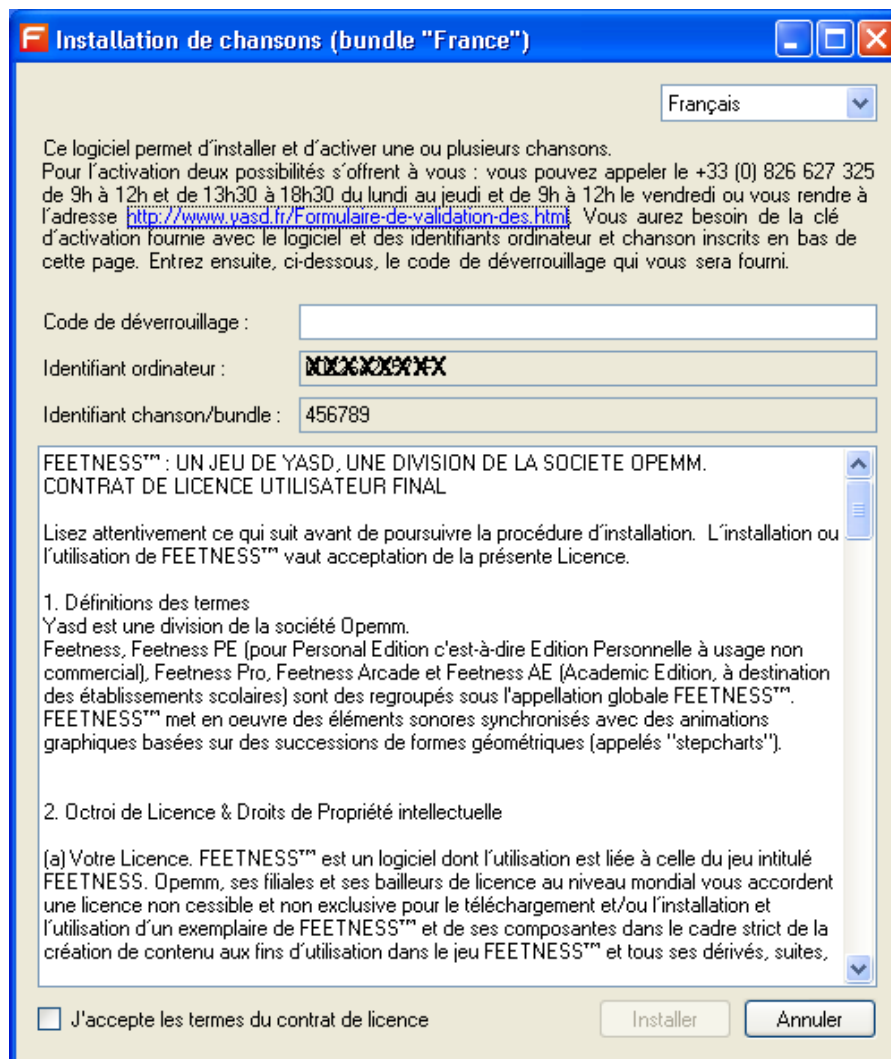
Installation de chansons (bundle "France")

Français

Ce logiciel permet d´installer et d´activer une ou plusieurs chansons.
Pour l´activation deux possibilités s´offrent à vous : vous pouvez appeler le +33 (0) 826 627 325 de 9h à 12h et de 13h30 à 18h30 du lundi au jeudi et de 9h à 12h le vendredi ou vous rendre à l´adresse http://www.yasd.fr/Formulaire-de-validation-des.html. Vous aurez besoin de la clé d´activation fournie avec le logiciel et des identifiants ordinateur et chanson inscrits en bas de cette page. Entrez ensuite, ci-dessous, le code de déverrouillage qui vous sera fourni.

Code de déverrouillage :

Identifiant ordinateur : XXXXXXXX

Identifiant chanson/bundle : 456789

FEETNESS™ : UN JEU DE YASD, UNE DIVISION DE LA SOCIETE OPEMM.
CONTRAT DE LICENCE UTILISATEUR FINAL

Lisez attentivement ce qui suit avant de poursuivre la procédure d´installation. L´installation ou l´utilisation de FEETNESS™ vaut acceptation de la présente Licence.

1. Définitions des termes
Yasd est une division de la société Opemm.
Feetness, Feetness PE (pour Personal Edition c'est-à-dire Edition Personnelle à usage non commercial), Feetness Pro, Feetness Arcade et Feetness AE (Academic Edition, à destination des établissements scolaires) sont des regroupés sous l'appellation globale FEETNESS™.
FEETNESS™ met en oeuvre des éléments sonores synchronisés avec des animations graphiques basées sur des successions de formes géométriques (appelés "stepcharts").

2. Octroi de Licence & Droits de Propriété intellectuelle

(a) Votre Licence. FEETNESS™ est un logiciel dont l´utilisation est liée à celle du jeu intitulé FEETNESS. Opemm, ses filiales et ses bailleurs de licence au niveau mondial vous accordent une licence non cessible et non exclusive pour le téléchargement et/ou l´installation et l´utilisation d´un exemplaire de FEETNESS™ et de ses composantes dans le cadre strict de la création de contenu aux fins d´utilisation dans le jeu FEETNESS™ et tous ses dérivés, suites,

J'accepte les termes du contrat de licence

Installer

Annuler